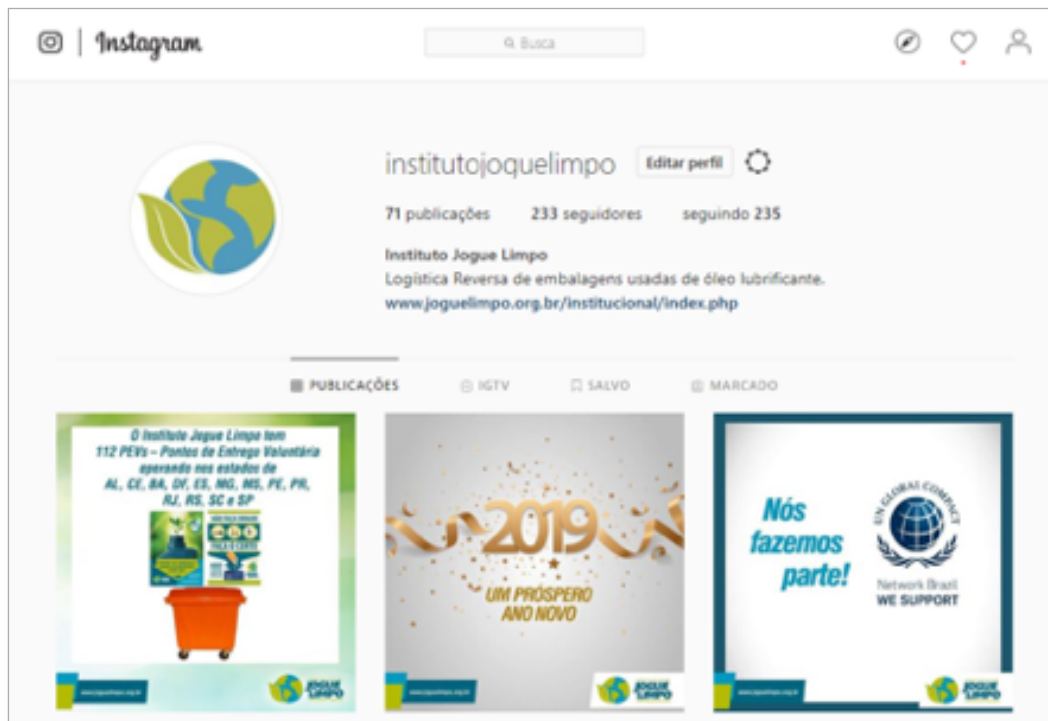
Instagram

Busca

institutojoquelimpo Editar perfil

71 publicações 233 seguidores seguindo 235

Instituto Jogue Limpo
Logística Reversa de embalagens usadas de óleo lubrificante.
www.joguelimpo.org.br/institucional/index.php

PUBLICAÇÕES IGTV SALVO MARCADO

O Instituto Jogue Limpo tem 112 PEVs – Pontos de Entrega Voluntária operando nos estados de AL, CE, BA, DF, ES, MG, MS, PE, PR, RJ, RS, SC e SP

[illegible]

Jogue Limpo

2019
UM PRÓSPERO ANO NOVO

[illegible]

Jogue Limpo

Nós fazemos parte!

UN GLOBAL COMPACT
Network Brazil
WE SUPPORT

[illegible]

Jogue Limpo